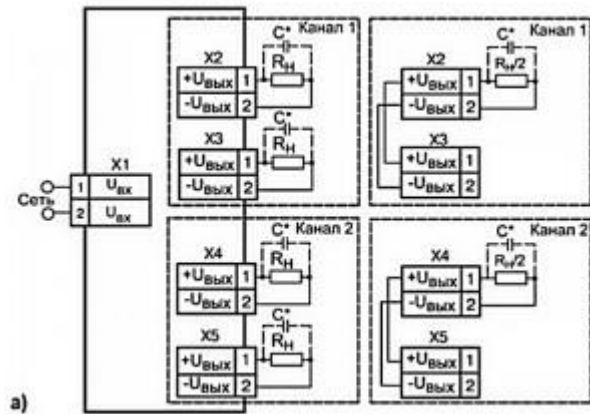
Канал 1
X2
C*
$R_H$
$+U_{вых}$ 1
$-U_{вых}$ 2
X3
C*
$R_H$
$+U_{вых}$ 1
$-U_{вых}$ 2

Канал 1
X2
C*
$R_H/2$
$+U_{вых}$ 1
$-U_{вых}$ 2
X3
$+U_{вых}$ 1
$-U_{вых}$ 2

X1
Сеть
1 $U_{вх}$
2 $U_{вх}$

Канал 2
X4
C*
$R_H$
$+U_{вых}$ 1
$-U_{вых}$ 2
X5
C*
$R_H$
$+U_{вых}$ 1
$-U_{вых}$ 2

Канал 2
X4
C*
$R_H/2$
$+U_{вых}$ 1
$-U_{вых}$ 2
X5
$+U_{вых}$ 1
$-U_{вых}$ 2

а)